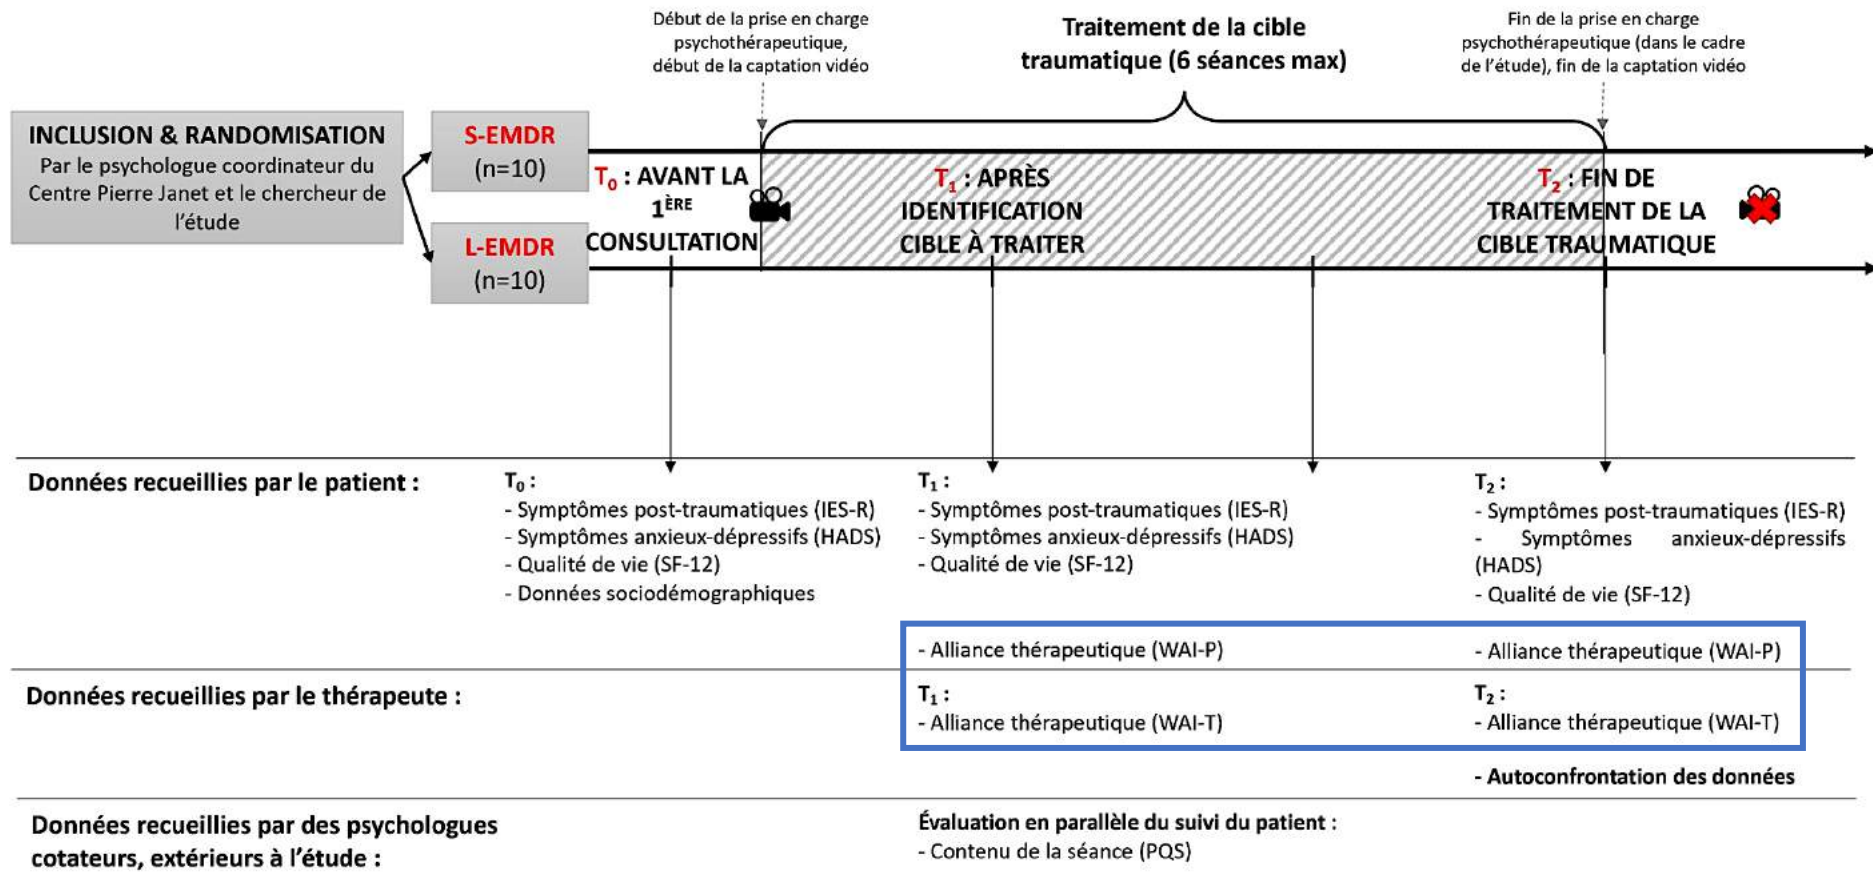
Début de la prise en charge psychothérapeutique, début de la captation vidéo

Traitement de la cible traumatique (6 séances max)

Fin de la prise en charge psychothérapeutique (dans le cadre de l'étude), fin de la captation vidéo

INCLUSION & RANDOMISATION
Par le psychologue coordinateur du Centre Pierre Janet et le chercheur de l'étude

S-EMDR
(n=10)

L-EMDR
(n=10)

$T_0$ : AVANT LA $1^{ÈRE}$ CONSULTATION

$T_1$ : APRÈS IDENTIFICATION CIBLE À TRAITER

$T_2$ : FIN DE TRAITEMENT DE LA CIBLE TRAUMATIQUE

Données recueillies par le patient :

$T_0$ :
- Symptômes post-traumatiques (IES-R)
- Symptômes anxieux-dépressifs (HADS)
- Qualité de vie (SF-12)
- Données sociodémographiques

$T_1$ :
- Symptômes post-traumatiques (IES-R)
- Symptômes anxieux-dépressifs (HADS)
- Qualité de vie (SF-12)

$T_2$ :
- Symptômes post-traumatiques (IES-R)
- Symptômes anxieux-dépressifs (HADS)
- Qualité de vie (SF-12)

- Alliance thérapeutique (WAI-P)

- Alliance thérapeutique (WAI-P)

Données recueillies par le thérapeute :

$T_1$ :
- Alliance thérapeutique (WAI-T)

$T_2$ :
- Alliance thérapeutique (WAI-T)

- Autoconfrontation des données

Données recueillies par des psychologues cotateurs, extérieurs à l'étude :

Évaluation en parallèle du suivi du patient :
- Contenu de la séance (PQS)